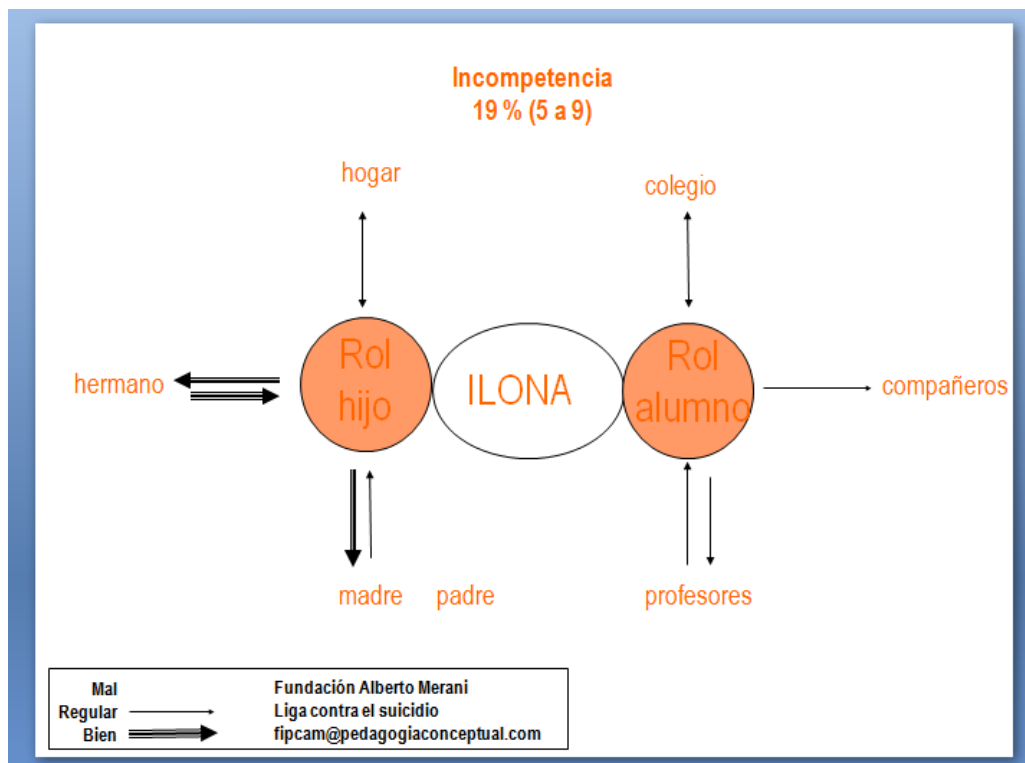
Incompetencia
19 % (5 a 9)

hogar

colegio

hermano

Rol hijo

ILONA

Rol alumno

compañeros

madre

padre

profesores

Mal
Regular
Bien

Fundación Alberto Merani
Liga contra el suicidio
fipcam@pedagogiaconceptual.com